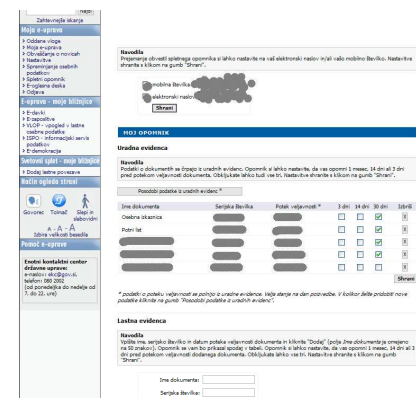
Najdi
Zahtevnejše iskanje

Moja e-uprava
Oddane vloge
Moja e-uprava
Obveščanje o novicah
Nastavitve
Spreminjanje osebnih podatkov
Spletni opomnik
E-oglasna deska
Odjava

E-uprava - moje bližnjice
E-davki
E-sporočila
VLOP - vpogled v lastne osebne podatke
ISJSP - informacijski servis podatkov
E-demokracija

Svetovni splet - moje bližnjice
Dodaj lastno povezavo

Način ogleda strani
Govorec Tolmač Slepi in slabovidni
A - A - A
Izbira velikosti besedila

Pomoč e-uprave
Enotni kontaktni center državne uprave:
e-naslov: ekc@gov.si,
telefon: 080 2002
(od ponedeljka do nedelje od 7. do 22. ure)

Navodila
Prejemanje obvestil spletnega opomnika si lahko nastavite na vaš elektronski naslov in/ali vašo mobilno številko. Nastavitve shranite s klikom na gumb "Shrani".

mobilna številka
elektronski naslov
Shrani

MOJ OPOMNIK

Uradna evidenca
Navodila
Podatki o dokumentih se črpajo iz uradnih evidenc. Opomnik si lahko nastavite, da vas opomni 1 mesec, 14 dni ali 3 dni pred potekom veljavnosti dokumenta. Obkljukate lahko tudi vse tri. Nastavitve shranite s klikom na gumb "Shrani".

Posodobi podatke iz uradnih evidenc *

| Ime dokumenta | Serijska številka | Potek veljavnosti * | 3 dni | 14 dni | 30 dni | Izbriši |
|---|---|---|---|---|---|---|
| Osebna izkaznica | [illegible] | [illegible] | | | ☑ | X |
| Potni list | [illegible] | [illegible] | | | ☑ | X |
| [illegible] | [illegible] | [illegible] | | | ☑ | X |
| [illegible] | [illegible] | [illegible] | | | | X |
| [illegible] | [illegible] | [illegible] | | | | X |

Shrani

* podatki o poteku veljavnosti se polnijo iz uradne evidence. Velja stanje na dan posodobe. V kolikor želite pridobiti nove podatke kliknite na gumb "Posodobi podatke iz uradnih evidenc".

Lastna evidenca
Navodila
Vpišite ime, serijsko številko in datum poteka veljavnosti dokumenta in kliknite "Dodaj" (polje Ime dokumenta je omejeno na 50 znakov). Opomnik se vam bo prikazal spodaj v tabeli. Opomnik si lahko nastavite, da vas opomni 1 mesec, 14 dni ali 3 dni pred potekom veljavnosti dodanega dokumenta. Obkljukate lahko vse tri. Nastavitve shranite s klikom na gumb "Shrani".

Ime dokumenta:
Serijska številka: